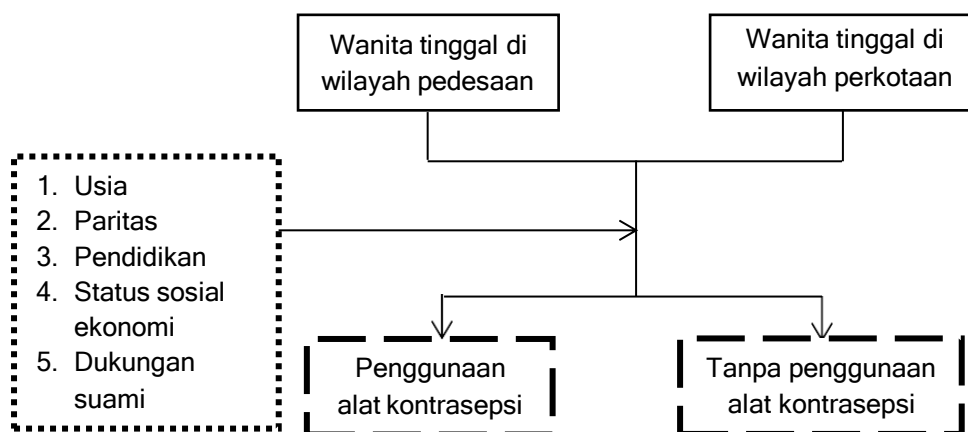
Wanita tinggal di wilayah pedesaan

Wanita tinggal di wilayah perkotaan

1. Usia
2. Paritas
3. Pendidikan
4. Status sosial ekonomi
5. Dukungan suami

Penggunaan alat kontrasepsi

Tanpa penggunaan alat kontrasepsi